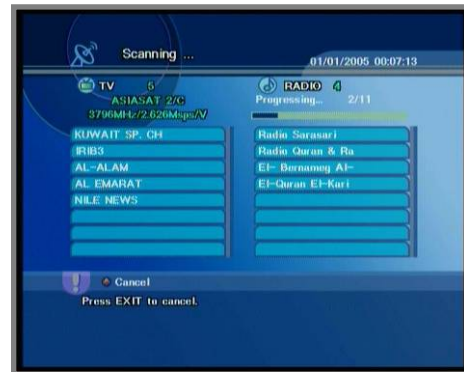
Scanning ...

01/01/2005 00:07:13

TV 5
ASIASAT 2/C
3796MHz/2.626Msps/V

RADIO 4
Progressing... 2/11

KUWAIT SP. CH
IRIB3
AL-ALAM
AL EMARAT
NILE NEWS

Radio Sarasari
Radio Quran & Ra
El- Bernameg Al-
El-Quran El-Kari

Cancel
Press EXIT to cancel.